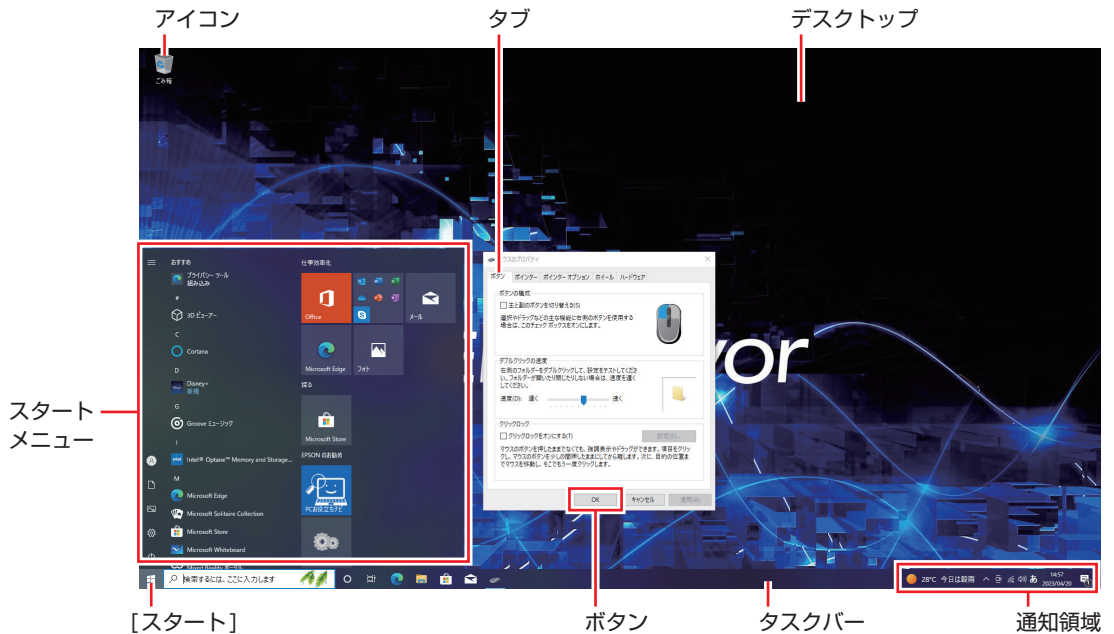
アイコン

タブ

デスクトップ

ごみ箱

スタート
メニュー

おすすめ

プライバシー ツール
組み込み

#

3D ビューアー

C

Cortana

D

Disney+
新規

G

Groove ミュージック

I

Intel® Optane™ Memory and Storage...

M

Microsoft Edge

Microsoft Solitaire Collection

Microsoft Store

Microsoft Whiteboard

仕事効率化

Office

メール

Microsoft Edge

フォト

探る

Microsoft Store

EPSON のお勧め

PCお役立ナビ

マウスのプロパティ

ボタン　ポインター　ポインター オプション　ホイール　ハードウェア

ボタンの構成

主と副のボタンを切り替える(S)

選択やドラッグなどの主な機能に右側のボタンを使用する場合は、このチェック ボックスをオンにします。

ダブルクリックの速度

右側のフォルダーをダブルクリックして、設定をテストしてください。フォルダーが開いたり閉じたりしない場合は、速度を遅くしてください。

速度(D): 遅く　速く

クリックロック

クリックロックをオンにする(T)

設定(E)...

マウスのボタンを押したままでなくても、強調表示やドラッグができます。項目をクリックし、マウスのボタンを少しの間押したままにしてから離します。次に、目的の位置までマウスを移動し、もう一度クリックします。

OK　キャンセル　適用(A)

vor

検索するには、ここに入力します

28°C 今日は晴天

14:57
2023/04/20

[スタート]

ボタン

タスクバー

通知領域